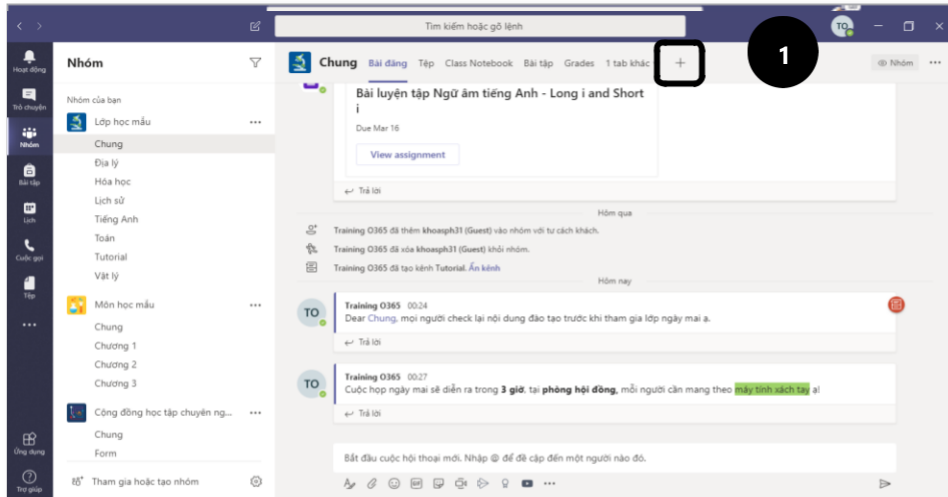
Tìm kiếm hoặc gõ lệnh

TO

1

Hoạt động
Trò chuyện
Nhóm
Bài tập
Lịch
Cuộc gọi
Tệp
...
Ứng dụng
Trợ giúp

Nhóm

Nhóm của bạn
Lớp học mẫu
Chung
Địa lý
Hóa học
Lịch sử
Tiếng Anh
Toán
Tutorial
Vật lý
Môn học mẫu
Chung
Chương 1
Chương 2
Chương 3
Cộng đồng học tập chuyên ng...
Chung
Form
Tham gia hoặc tạo nhóm

Chung Bài đăng Tệp Class Notebook Bài tập Grades 1 tab khác +

Nhóm

Bài luyện tập Ngữ âm tiếng Anh - Long i and Short i
Due Mar 16
View assignment
Trả lời

Hôm qua
Training O365 đã thêm khoasph31 (Guest) vào nhóm với tư cách khách.
Training O365 đã xóa khoasph31 (Guest) khỏi nhóm.
Training O365 đã tạo kênh Tutorial. Ẩn kênh
Hôm nay

TO Training O365 00:24
Dear Chung, mọi người check lại nội dung đào tạo trước khi tham gia lớp ngày mai a.
Trả lời

TO Training O365 00:27
Cuộc họp ngày mai sẽ diễn ra trong 3 giờ, tại phòng hội đồng, mỗi người cần mang theo máy tính xách tay a!
Trả lời

Bắt đầu cuộc hội thoại mới. Nhập @ để đề cập đến một người nào đó.